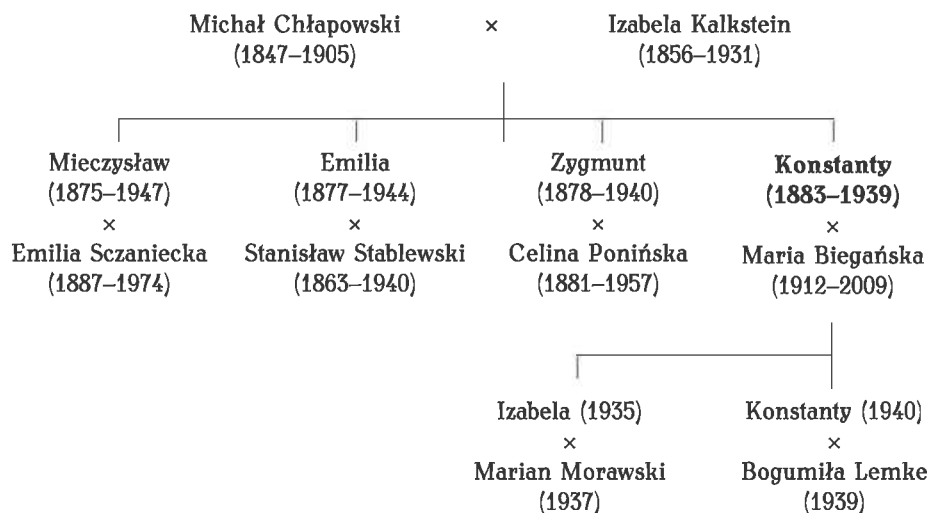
Michał Chłapowski (1847–1905) × Izabela Kalkstein (1856–1931)

Mieczysław (1875–1947) × Emilia Sczaniecka (1887–1974)

Emilia (1877–1944) × Stanisław Stablewski (1863–1940)

Zygmunt (1878–1940) × Celina Ponińska (1881–1957)

**Konstanty (1883–1939)** × Maria Biegańska (1912–2009)

Izabela (1935) × Marian Morawski (1937)

Konstanty (1940) × Bogumiła Lemke (1939)